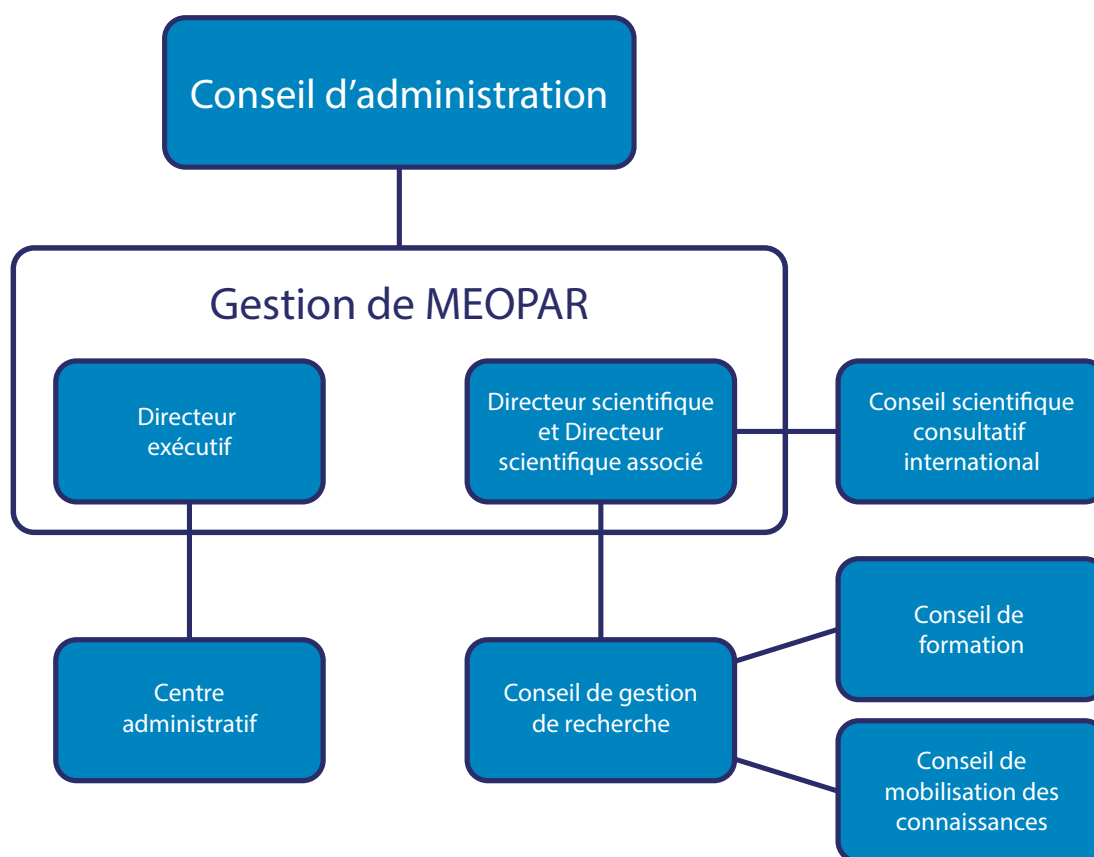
Conseil d’administration

Gestion de MEOPAR

Directeur exécutif

Directeur scientifique et Directeur scientifique associé

Conseil scientifique consultatif international

Conseil de formation

Centre administratif

Conseil de gestion de recherche

Conseil de mobilisation des connaissances